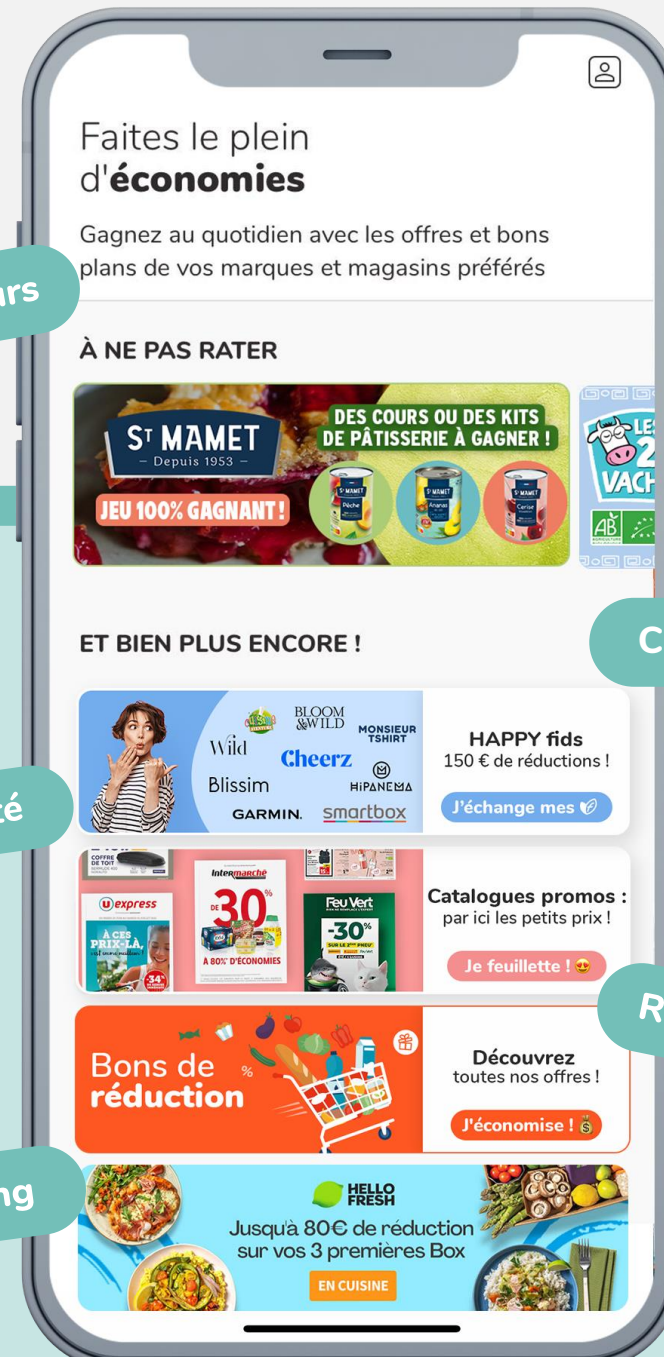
Faites le plein d'économies

Gagnez au quotidien avec les offres et bons plans de vos marques et magasins préférés

rs

À NE PAS RATER

ST MAMET
– Depuis 1953 –
JEU 100% GAGNANT !
DES COURS OU DES KITS DE PÂTISSERIE À GAGNER !
Pêche
Ananas
Cerise

AB

ET BIEN PLUS ENCORE !

C

Wild
BLOOM & WILD
MONSIEUR TSHIRT
Cheerz
Blissim
HIPANEMA
GARMIN.
smartbox
HAPPY fids
150 € de réductions !
J'échange mes

té

U express
À CES PRIX-LÀ,
-34%
Intermarché
30%
A 80% D'ÉCONOMIES
Feu Vert
-30%
Catalogues promos :
par ici les petits prix !
Je feuillette !

R

Bons de réduction
Découvrez
toutes nos offres !
J'économise !

ng

HELLO FRESH
Jusqu'à 80€ de réduction sur vos 3 premières Box
EN CUISINE